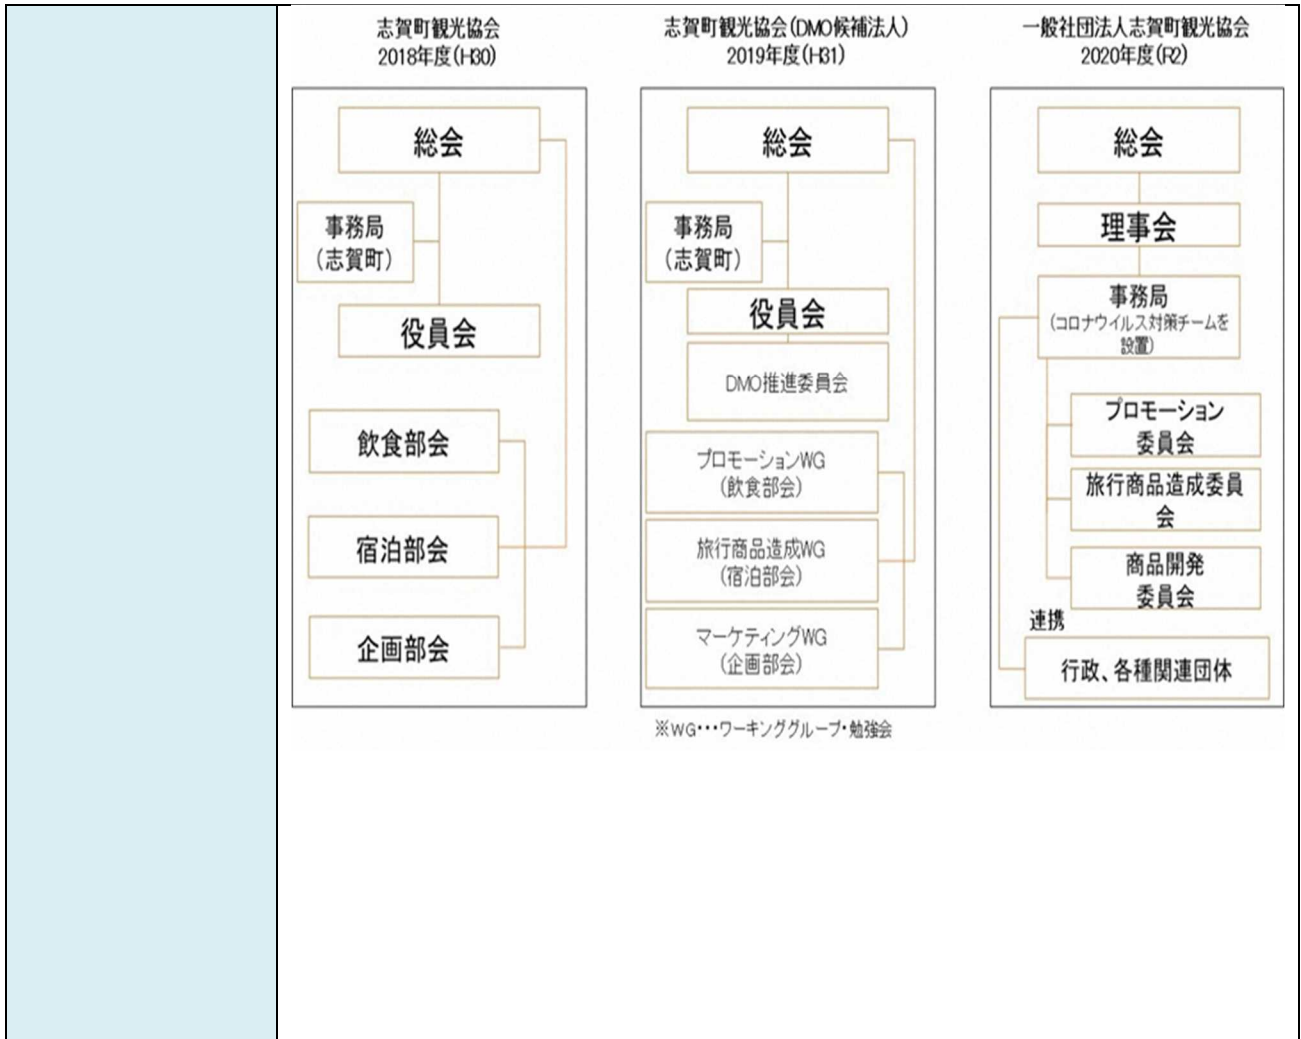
志賀町観光協会
2018年度(H30)

総会

事務局
(志賀町)

役員会

飲食部会

宿泊部会

企画部会

志賀町観光協会(DMO候補法人)
2019年度(H31)

総会

事務局
(志賀町)

役員会

DMO推進委員会

プロモーションWG
(飲食部会)

旅行商品造成WG
(宿泊部会)

マーケティングWG
(企画部会)

※WG・・・ワーキンググループ・勉強会

一般社団法人志賀町観光協会
2020年度(R2)

総会

理事会

事務局
(コロナウイルス対策チームを設置)

プロモーション
委員会

旅行商品造成委員会

商品開発
委員会

連携

行政、各種関連団体